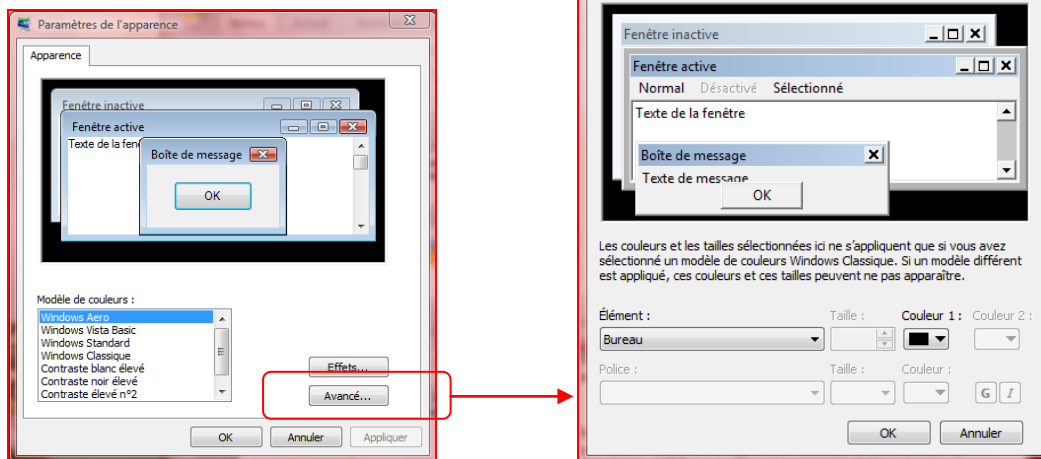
Paramètres de l'apparence

Apparence

Fenêtre inactive

Fenêtre active

Texte de la fenê

Boîte de message

OK

Modèle de couleurs :

Windows Aero
Windows Vista Basic
Windows Standard
Windows Classique
Contraste blanc élevé
Contraste noir élevé
Contraste élevé n°2

Effets...

Avancé...

OK

Annuler

Appliquer

Fenêtre inactive

Fenêtre active

Normal Désactivé Sélectionné

Texte de la fenêtre

Boîte de message

Texte de message

OK

Les couleurs et les tailles sélectionnées ici ne s'appliquent que si vous avez sélectionné un modèle de couleurs Windows Classique. Si un modèle différent est appliqué, ces couleurs et ces tailles peuvent ne pas apparaître.

Élément :

Taille :

Couleur 1 :

Couleur 2 :

Bureau

Police :

Taille :

Couleur :

G

I

OK

Annuler